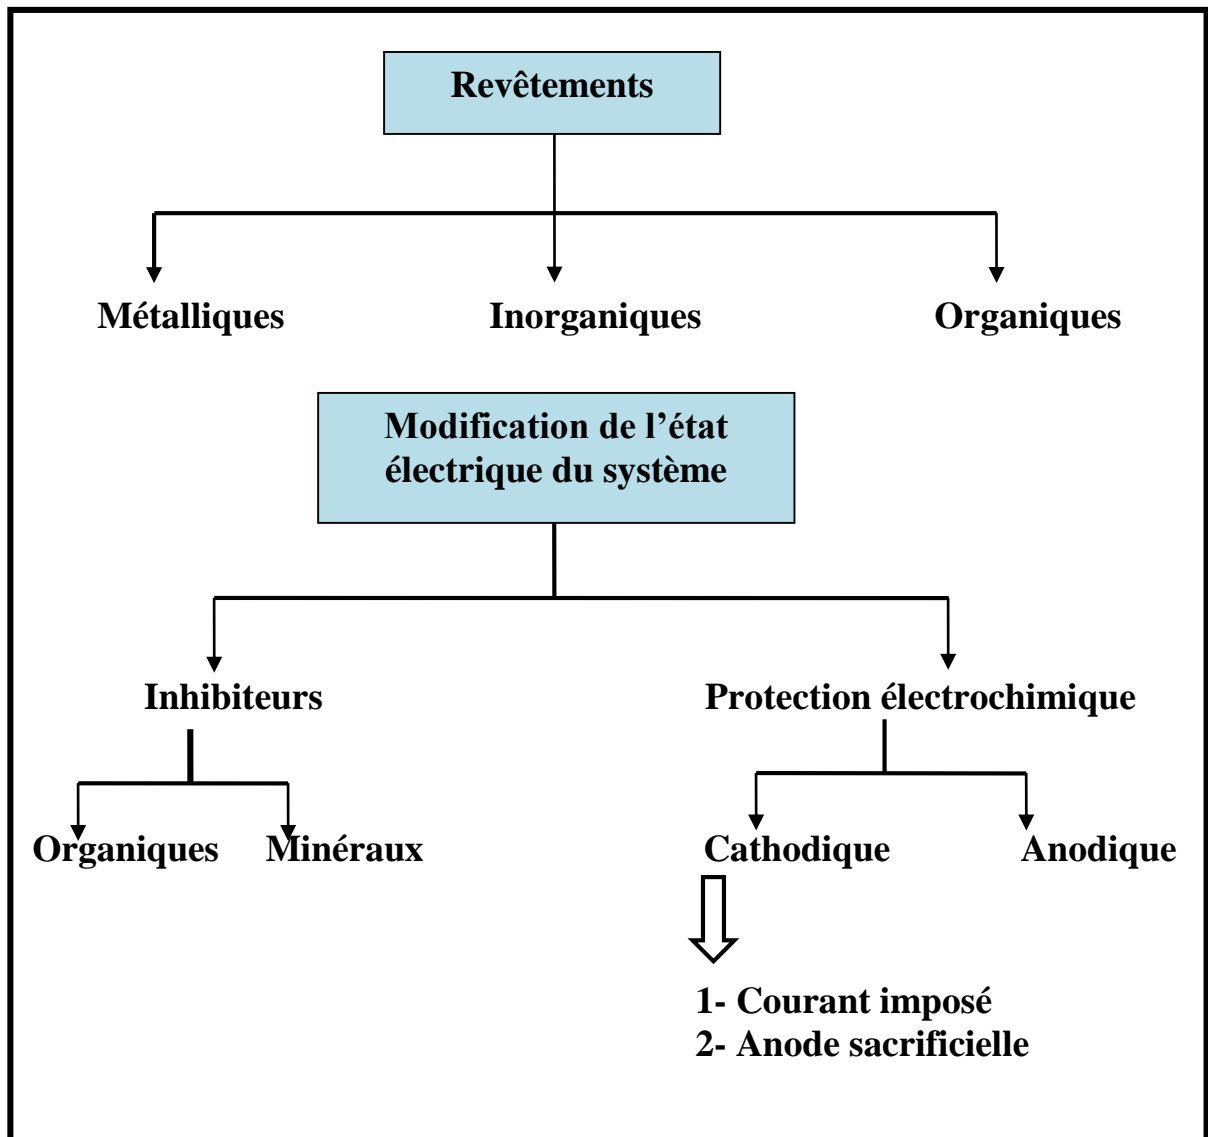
Revêtements

Métalliques

Inorganiques

Organiques

Modification de l’état électrique du système

Inhibiteurs

Protection électrochimique

Organiques

Minéraux

Cathodique

Anodique

1- Courant imposé
2- Anode sacrificielle